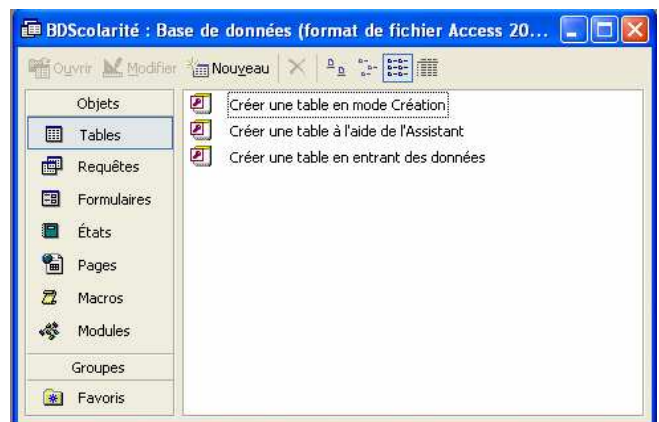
BDScolarité : Base de données (format de fichier Access 20...

Ouvrir Modifier Nouveau

Objets
Tables
Requêtes
Formulaires
États
Pages
Macros
Modules
Groupes
Favoris

Créer une table en mode Création
Créer une table à l'aide de l'Assistant
Créer une table en entrant des données